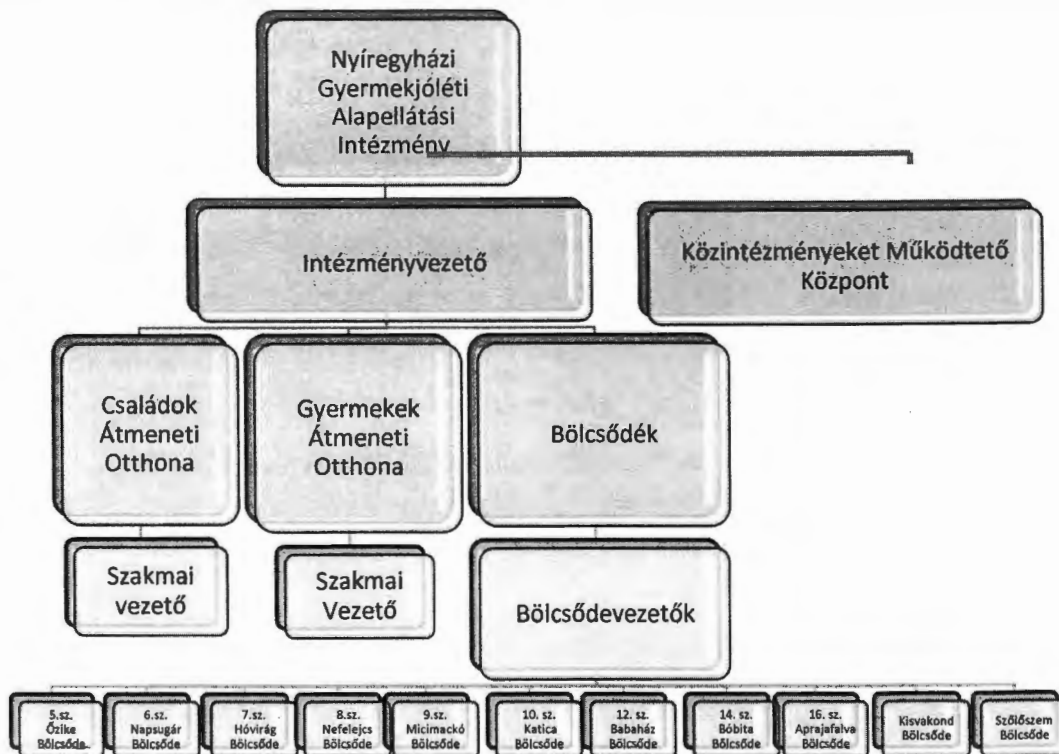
Nyíregyházi Gyermekjóléti Alapellátási Intézmény

Intézményvezető

Közintézményeket Működtető Központ

Családok Átmeneti Otthona

Gyermekek Átmeneti Otthona

Bölcsődék

Szakmai vezető

Szakmai Vezető

Bölcsődevezetők

5.sz. Őzike Bölcsőde

6.sz. Napsugár Bölcsőde

7.sz. Hóvirág Bölcsőde

8.sz. Nefelejcs Bölcsőde

9.sz. Micimackó Bölcsőde

10. sz. Katica Bölcsőde

12. sz. Babaház Bölcsőde

14. sz. Bóbita Bölcsőde

16. sz. Aprajafalva Bölcsőde

Kisvakond Bölcsőde

Szőlőszem Bölcsőde